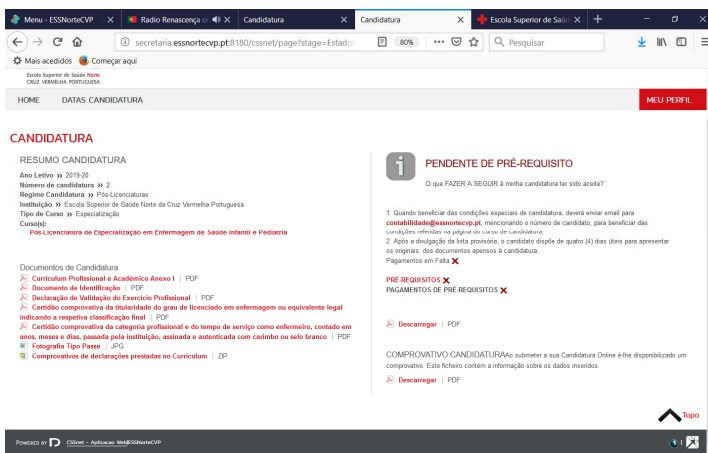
Menu - ESSNorteCVP ×
Radio Renascença ×
Candidatura ×
Candidatura ×
Escola Superior de Saúde ×
+

secretaria.essnortecvp.pt:8180/cssnet/page?stage=Estado
80%
Pesquisar

Mais acedidos
Começar aqui

Escola Superior de Saúde Norte
CRUZ VERMELHA PORTUGUESA

HOME
DATAS CANDIDATURA
MEU PERFIL

CANDIDATURA

RESUMO CANDIDATURA

Ano Letivo » 2019-20
Número de candidatura » 2
Regime Candidatura » Pós-Licenciaturas
Instituição » Escola Superior de Saúde Norte da Cruz Vermelha Portuguesa
Tipo de Curso » Especialização
Curso(s):
Pós-Licenciatura de Especialização em Enfermagem de Saúde Infantil e Pediatria

Documentos de Candidatura
Curriculum Profissional e Académico Anexo I | PDF
Documento de Identificação | PDF
Declaração de Validação do Exercício Profissional | PDF
Certidão comprovativa da titularidade do grau de licenciado em enfermagem ou equivalente legal indicando a respetiva classificação final | PDF
Certidão comprovativa da categoria profissional e do tempo de serviço como enfermeiro, contado em anos, meses e dias, passada pela instituição, assinada e autenticada com carimbo ou selo branco | PDF
Fotografia Tipo Passe | JPG
Comprovativos de declarações prestadas no Curriculum | ZIP

PENDENTE DE PRÉ-REQUISITO

O que FAZER A SEGUIR à minha candidatura ter sido aceite?

1. Quando beneficiar das condições especiais de candidatura, deverá enviar email para contabilidade@essnortecvp.pt, mencionando o número de candidato, para beneficiar das condições referidas na página do curso de candidatura.
2. Após a divulgação da lista provisória, o candidato dispõe de quatro (4) dias úteis para apresentar os originais, dos documentos apensos à candidatura.
Pagamentos em Falta

PRÉ-REQUISITOS
PAGAMENTOS DE PRÉ-REQUISITOS

Descarregar | PDF

COMPROVATIVO CANDIDATURA Ao submeter a sua Candidatura Online é-lhe disponibilizado um comprovativo. Este ficheiro contém a informação sobre os dados inseridos.

Descarregar | PDF

Topo

POWERED BY CSSnet - Aplicacao Web ESSNorteCVP